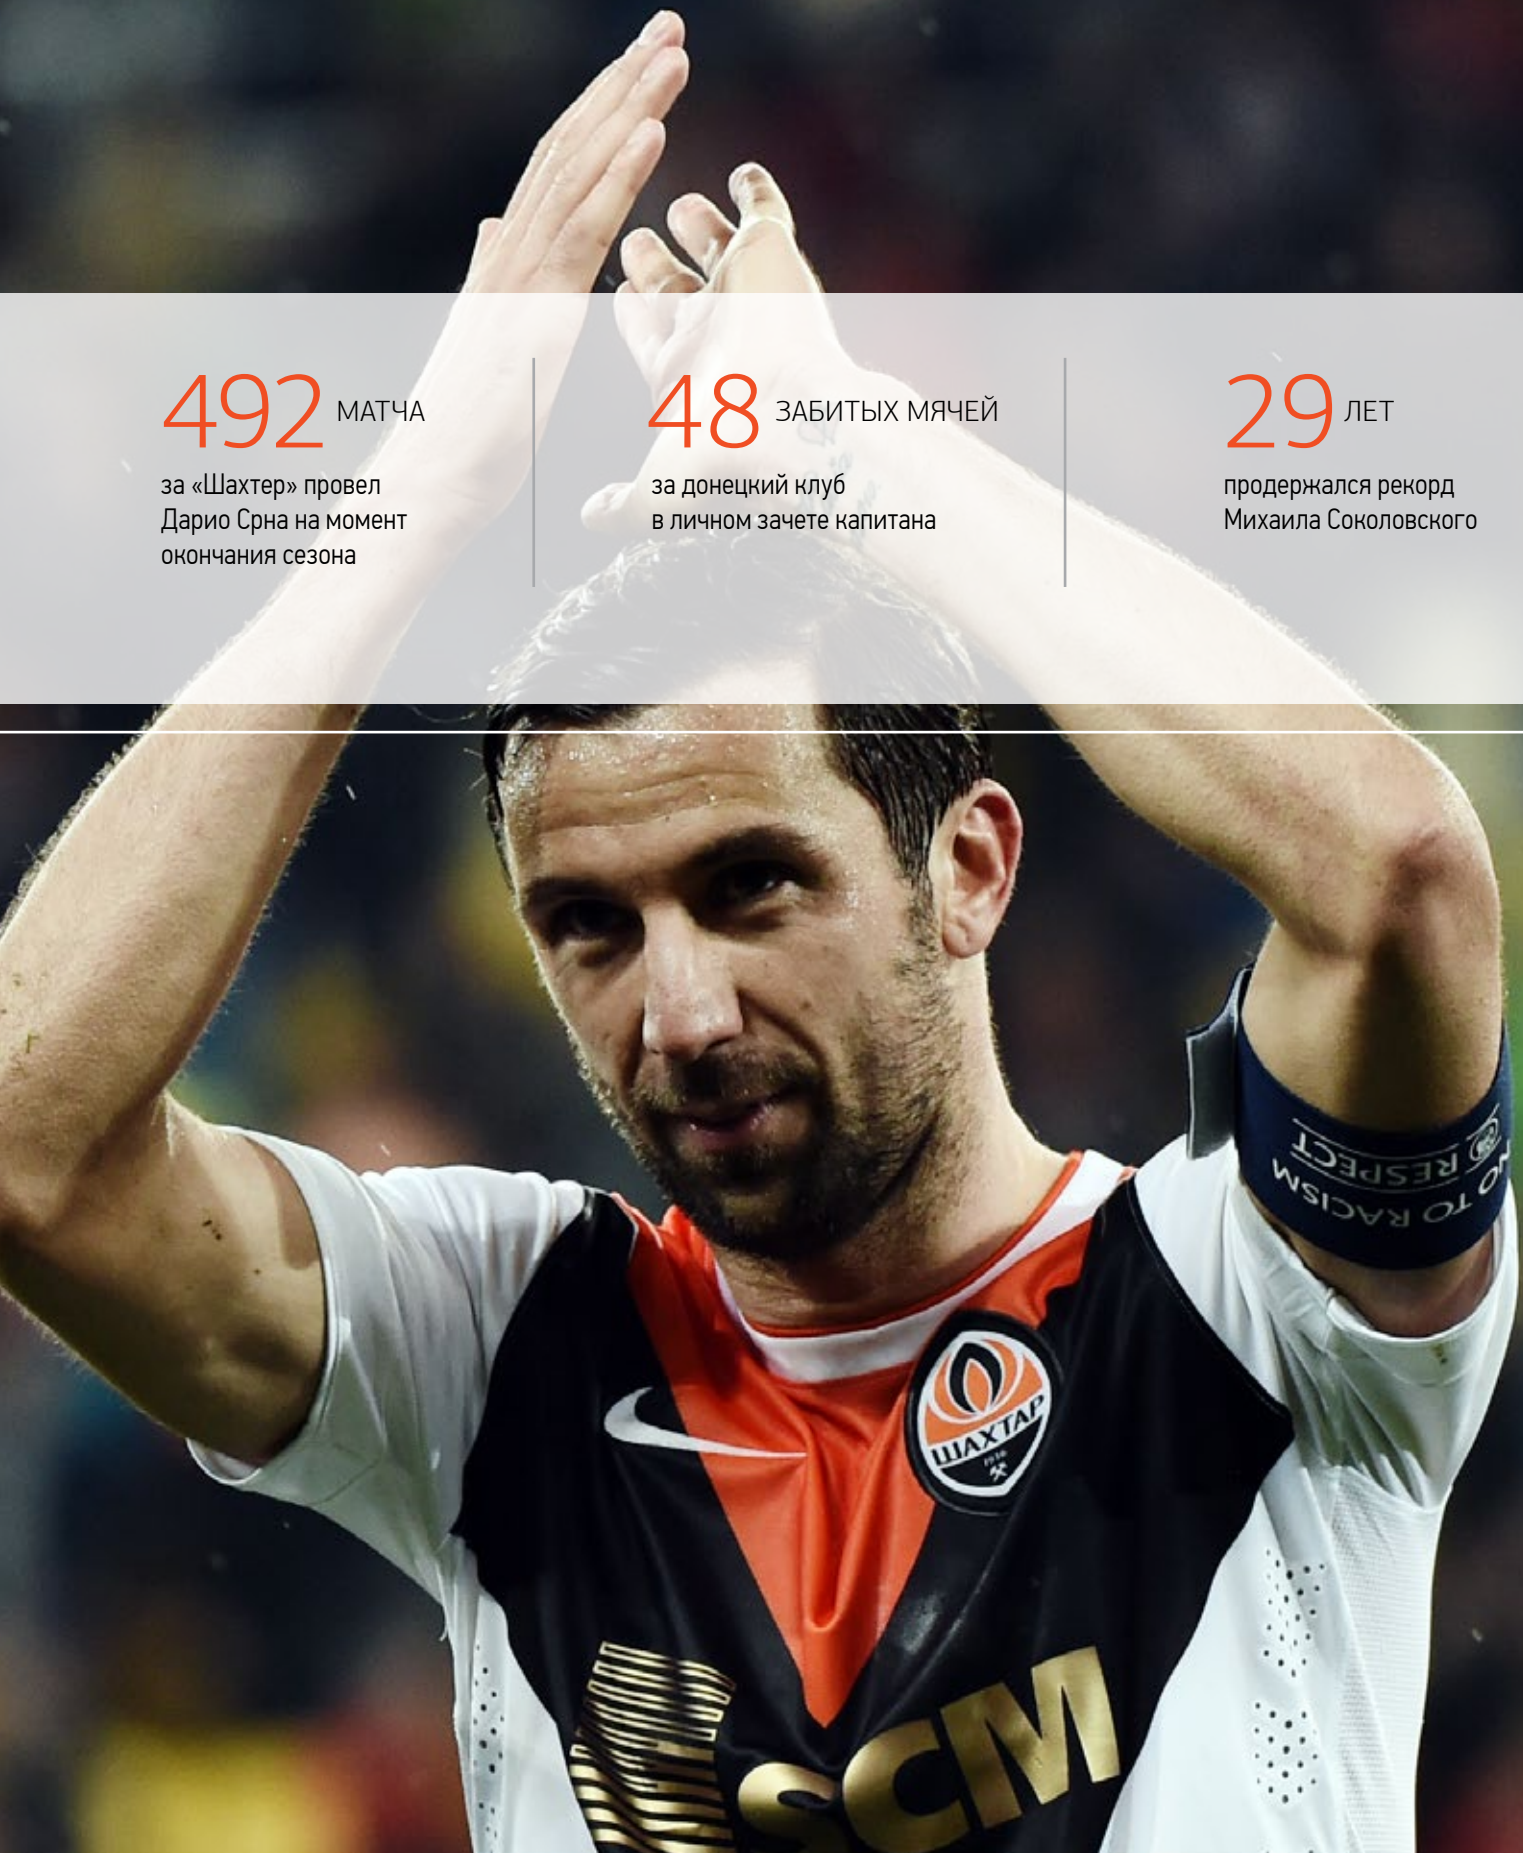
492 МАТЧА

за «Шахтер» провел Дарио Срна на момент окончания сезона

48 ЗАБИТЫХ МЯЧЕЙ

за донецкий клуб в личном зачете капитана

29 ЛЕТ

продержался рекорд Михаила Соколовского

NO TO RACISM
RESPECT

ШАХТАР

SCM